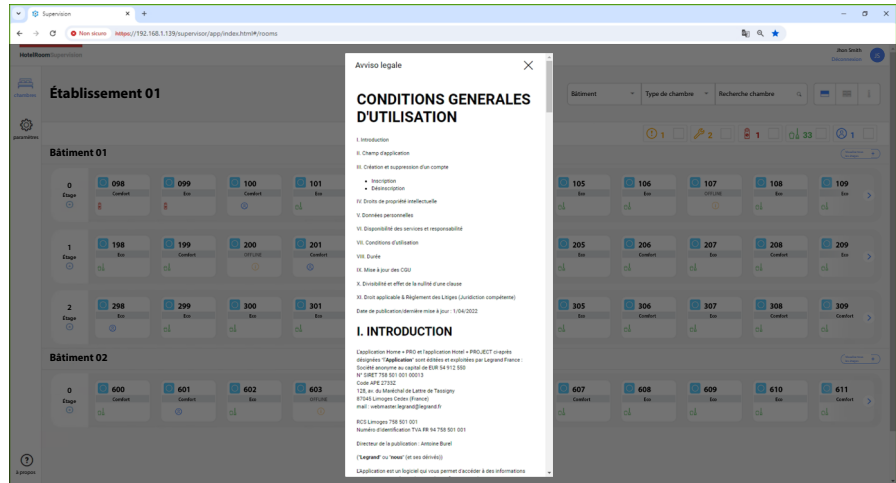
Supervision

Non sécurisé https://192.168.1.139/supervisor/app/index.html#/rooms

HotelRoom Supervision

Jhon Smith
Déconnexion

chambres

paramètres

à propos

Établissement 01

Bâtiment
Type de chambre
Recherche chambre

1 2 1 33 1

Bâtiment 01

0 Étage
098 Confort
099 Eco
100 Confort
101 Eco
105 Eco
106 Eco
107 OFFLINE
108 Eco
109 Eco

1 Étage
198 Eco
199 Confort
200 OFFLINE
201 Eco
205 Eco
206 Confort
207 Eco
208 Confort
209 Eco

2 Étage
298 Eco
299 Eco
300 Confort
301 Eco
305 Eco
306 Confort
307 Eco
308 Confort
309 Confort

Bâtiment 02

0 Étage
600 Confort
601 Confort
602 Eco
603 OFFLINE
607 Confort
608 Confort
609 Eco
610 Eco
611 Confort

Avviso legale

CONDITIONS GENERALES D'UTILISATION

I. Introduction

II. Champ d'application

III. Création et suppression d'un compte

• Inscription
• Désinscription

IV. Droits de propriété intellectuelle

V. Données personnelles

VI. Disponibilité des services et responsabilité

VII. Conditions d'utilisation

VIII. Durée

IX. Mise à jour des CGU

X. Divisibilité et effet de la nullité d'une clause

XI. Droit applicable & Règlement des Litiges (Juridiction compétente)

Date de publication/dernière mise à jour : 1/04/2022

I. INTRODUCTION

L'application Home + PRO et l'application Hotel + PROJECT ci-après désignées "l'Application" sont éditées et exploitées par Legrand France : Société anonyme au capital de EUR 54 912 550
N° SIRET 758 501 001 00013
Code APE 2733Z
128, av. du Maréchal de Lattre de Tassigny
87045 Limoges Cedex (France)
mail : webmaster.legrand@legrand.fr

RCS Limoges 758 501 001
Numéro d'identification TVA FR 94 758 501 001

Directeur de la publication : Antoine Burel

("Legrand" ou "nous" (et ses dérivés))

L'Application est un logiciel qui vous permet d'accéder à des informations